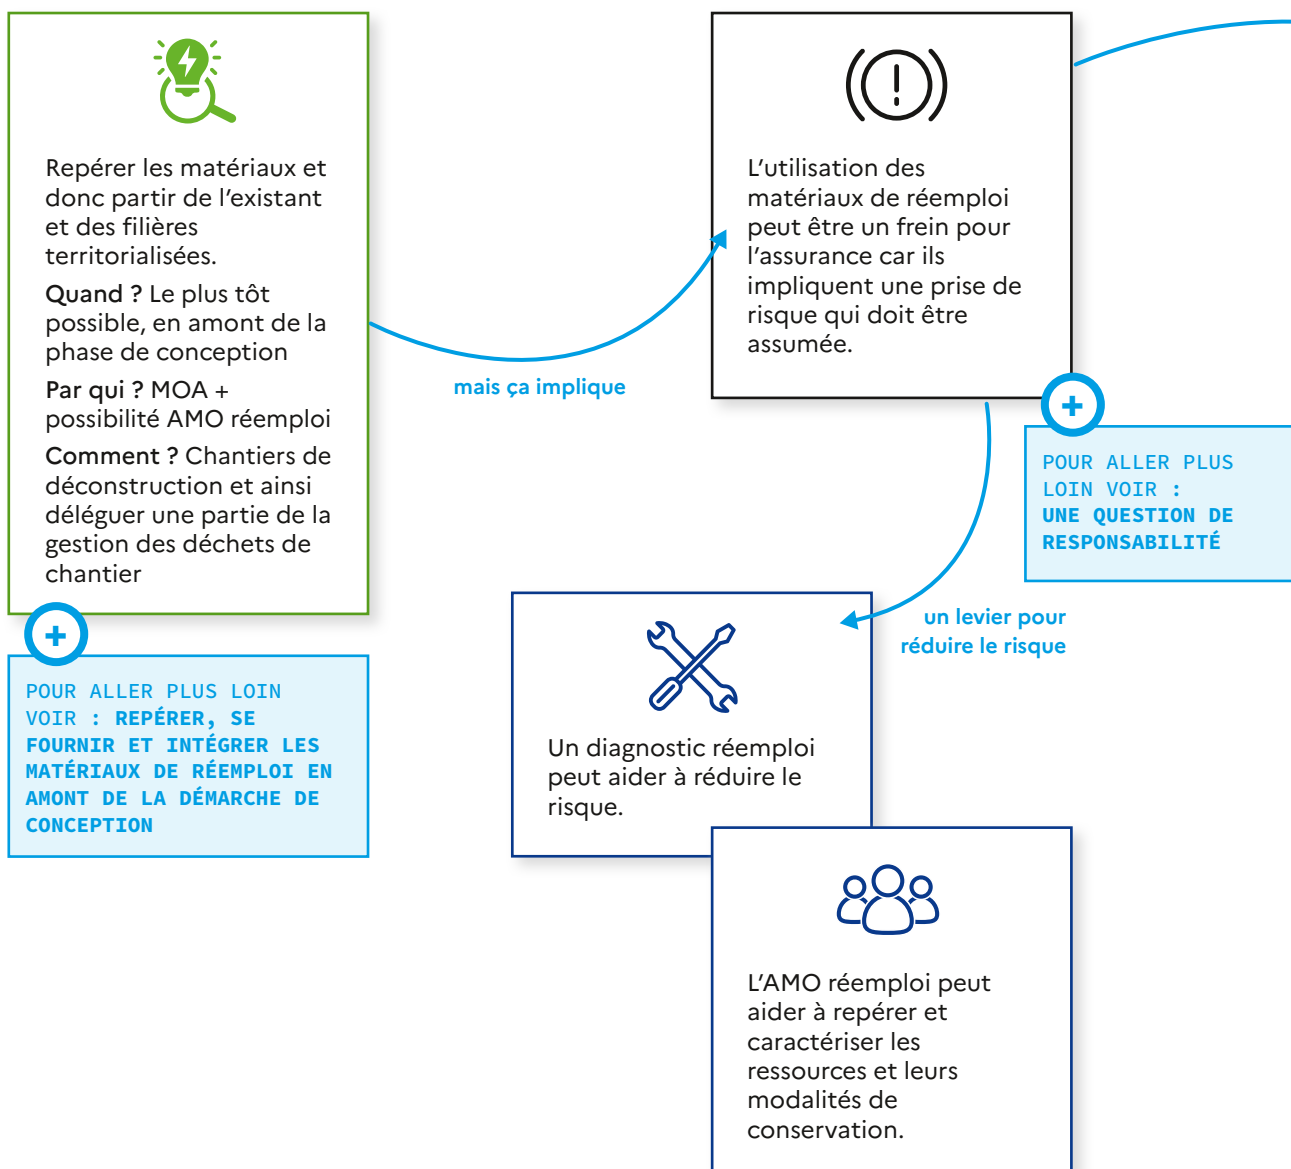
Repérer les matériaux et donc partir de l'existant et des filières territorialisées.

Quand ? Le plus tôt possible, en amont de la phase de conception

Par qui ? MOA + possibilité AMO réemploi

Comment ? Chantiers de déconstruction et ainsi déléguer une partie de la gestion des déchets de chantier

+

POUR ALLER PLUS LOIN VOIR : REPÉRER, SE FOURNIR ET INTÉGRER LES MATÉRIAUX DE RÉEMPLOI EN AMONT DE LA DÉMARCHE DE CONCEPTION

mais ça implique

L'utilisation des matériaux de réemploi peut être un frein pour l'assurance car ils impliquent une prise de risque qui doit être assumée.

+

POUR ALLER PLUS LOIN VOIR : UNE QUESTION DE RESPONSABILITÉ

un levier pour réduire le risque

Un diagnostic réemploi peut aider à réduire le risque.

L'AMO réemploi peut aider à repérer et caractériser les ressources et leurs modalités de conservation.